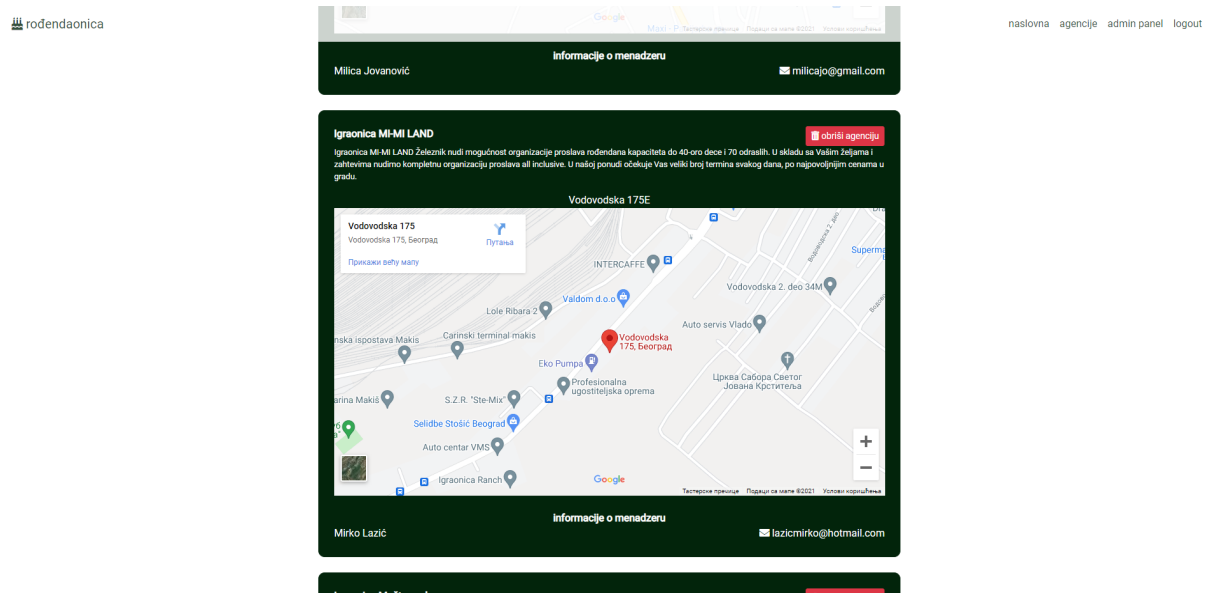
rođendaonica

naslovna agencije admin panel logout

Google Мапе Тастерске пречице Подаци за мапе ©2021 Услови коришћења

informacije o menadzeru

Milica Jovanović

milicajo@gmail.com

Igraonica MI-MI LAND

obriši agenciju

Igraonica MI-MI LAND Železnik nudi mogućnost organizacije proslava rođendana kapaciteta do 40-oro dece i 70 odraslih. U skladu sa Vašim željama i zahtevima nudimo kompletnu organizaciju proslava all inclusive. U našoj ponudi očekuje Vas veliki broj termina svakog dana, po najpovoljnijim cenama u gradu.

Vodovodska 175E

Vodovodska 175
Vodovodska 175, Београд
Путања
Прикажи већу мапу

INTERCAFFE
Lole Ribara 2
Valdom d.o.o
Vodovodska 2. deo 34M
Carinski terminal makis
nska ispostava Makis
Vodovodska 175, Београд
Auto servis Vlado
Eko Pumpa
Profesionalna ugostiteljska oprema
Црква Сабора Светог Јована Крститеља
arina Makiš
S.Z.R. "Ste-Mix"
Selidbe Stošić Beograd
Auto centar VMS
Igraonica Ranch
Superma
Водоводска 2. део
Google
Тастерске пречице Подаци за мапе ©2021 Услови коришћења

informacije o menadzeru

Mirko Lazić

lazicmirko@hotmail.com